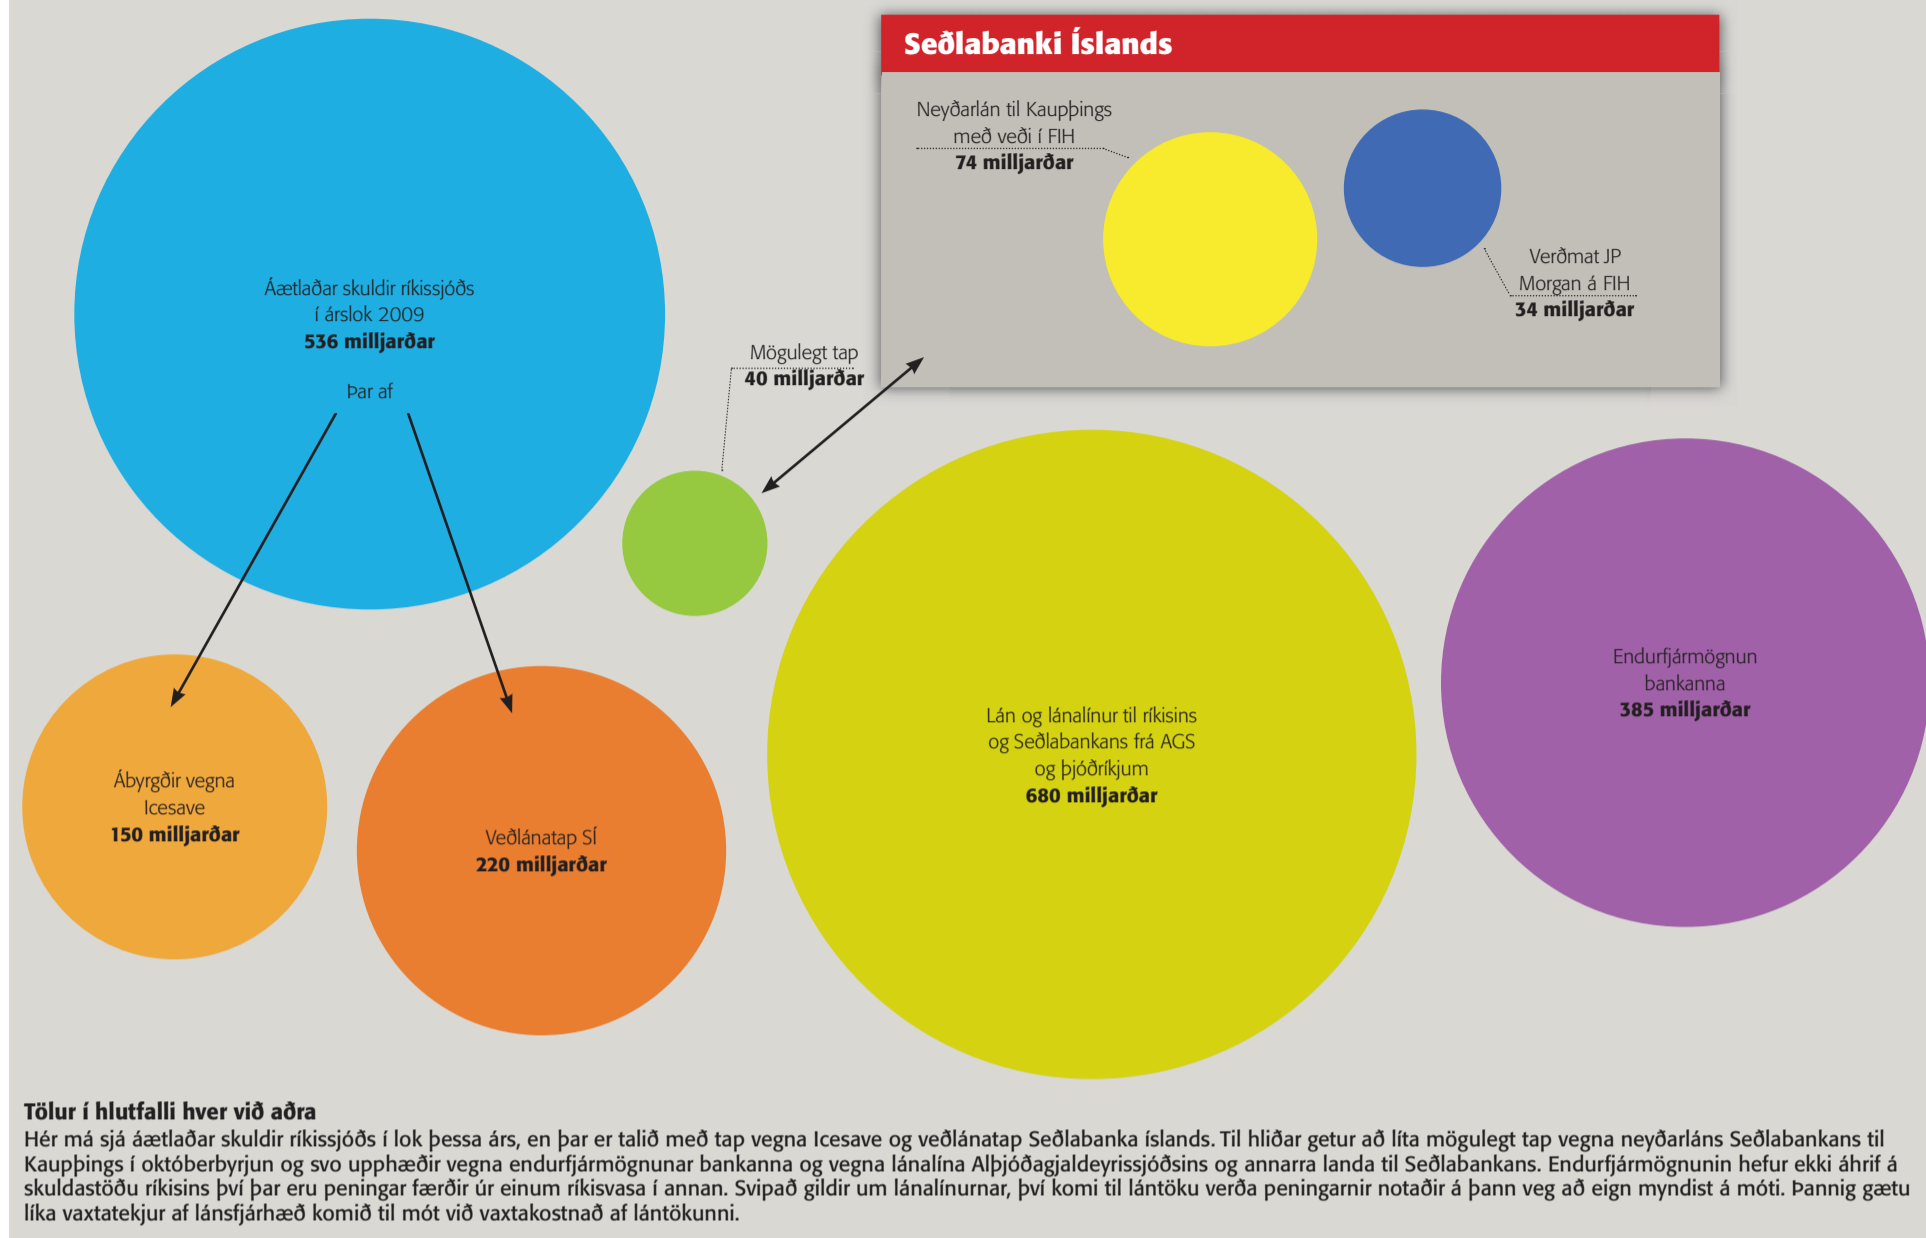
Seðlabanki Íslands

Neyðarlán til Kaupþings
með veði í FIH
74 milljarðar

Verðmat JP
Morgan á FIH
34 milljarðar

Áætlaðar skuldir ríkissjóðs
í árslok 2009
536 milljarðar

Þar af

Mögulegt tap
40 milljarðar

Ábyrgðir vegna
Icesave
150 milljarðar

Veðlánatap SÍ
220 milljarðar

Lán og lánalínur til ríkisins
og Seðlabankans frá AGS
og þjóðríkjum
680 milljarðar

Endurfjármögnun
bankanna
385 milljarðar

Tölur í hlutfalli hver við aðra
Hér má sjá áætlaðar skuldir ríkissjóðs í lok þessa árs, en þar er talið með tap vegna Icesave og veðlánatap Seðlabanka Íslands. Til hliðar getur að líta mögulegt tap vegna neyðarláns Seðlabankans til Kaupþings í októberbyrjun og svo upphæðir vegna endurfjármögnunar bankanna og vegna lánalína Alþjóðagjaldeyrissjóðsins og annarra landa til Seðlabankans. Endurfjármögnunin hefur ekki áhrif á skuldastöðu ríkisins því þar eru peningar færðir úr einum ríkisvasa í annan. Svipað gildir um lánalínurnar, því komi til lántöku verða peningarnir notaðir á þann veg að eign myndist á móti. Þannig gætu líka vaxtatekjur af lánsfjárhæð komið til mót við vaxtakostnað af lántökunni.